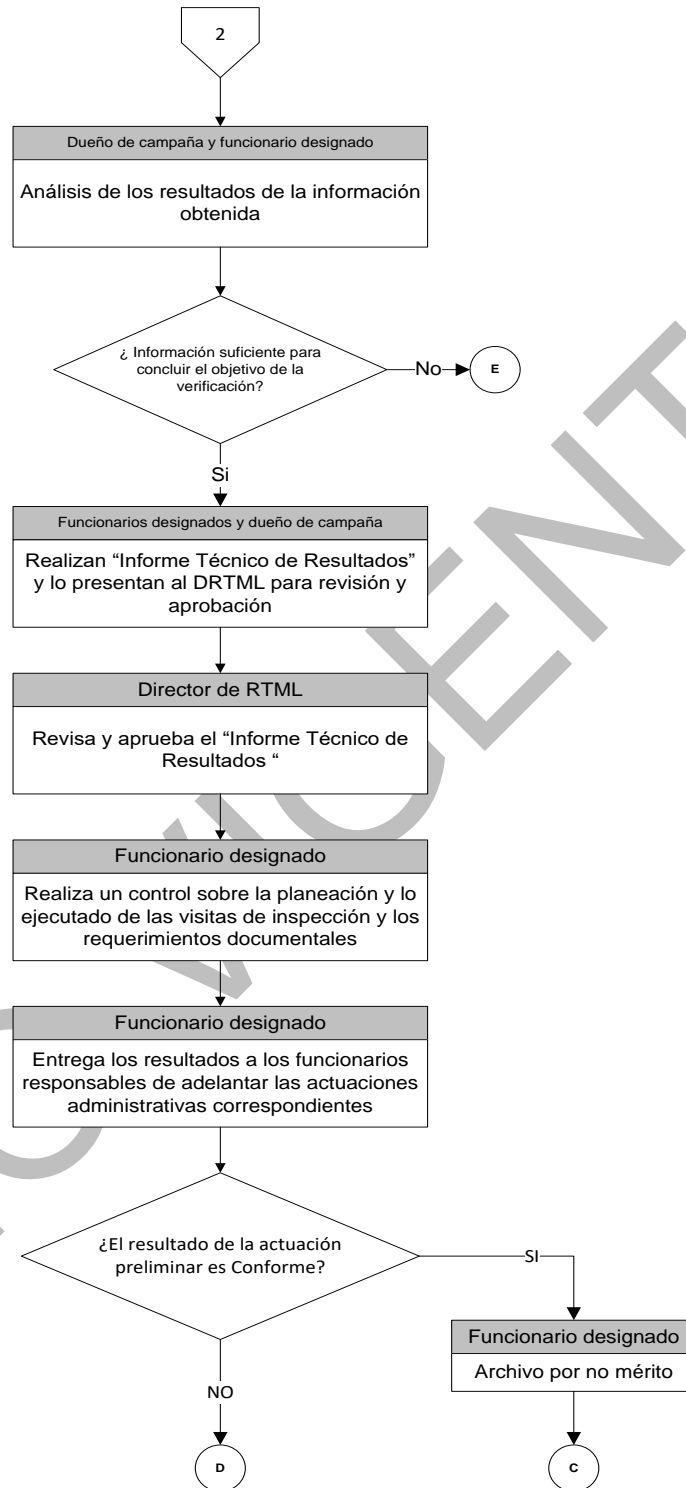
2

Dueño de campaña y funcionario designado

Análisis de los resultados de la información obtenida

¿ Información suficiente para concluir el objetivo de la verificación?

No

E

Si

Funcionarios designados y dueño de campaña

Realizan "Informe Técnico de Resultados" y lo presentan al DRTML para revisión y aprobación

Director de RTML

Revisa y aprueba el "Informe Técnico de Resultados "

Funcionario designado

Realiza un control sobre la planeación y lo ejecutado de las visitas de inspección y los requerimientos documentales

Funcionario designado

Entrega los resultados a los funcionarios responsables de adelantar las actuaciones administrativas correspondientes

¿El resultado de la actuación preliminar es Conforme?

SI

Funcionario designado

Archivo por no mérito

NO

D

C